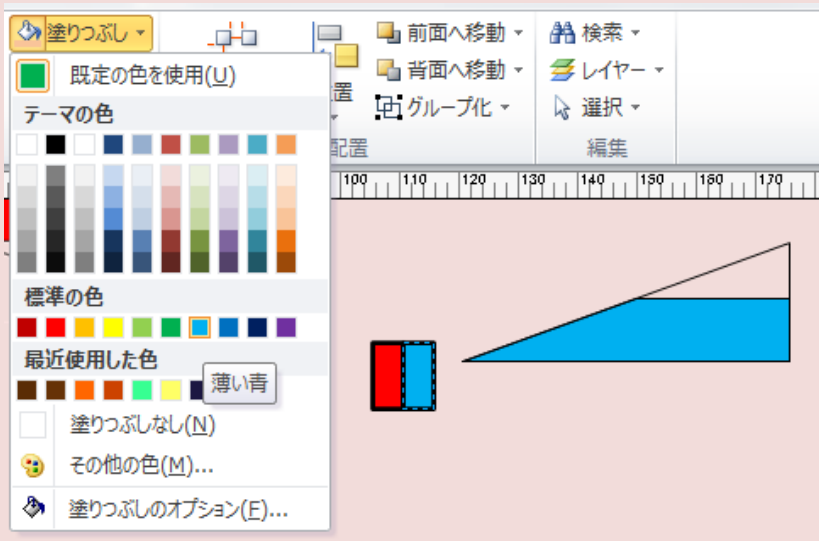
塗りつぶし ▾

既定の色を使用(U)

テーマの色

標準の色

最近使用した色

薄い青

塗りつぶしなし(N)

その他の色(M)...

塗りつぶしのオプション(F)...

置

前面へ移動 ▾

背面へ移動 ▾

グループ化 ▾

配置

検索 ▾

レイヤー ▾

選択 ▾

編集

100 110 120 130 140 150 160 170